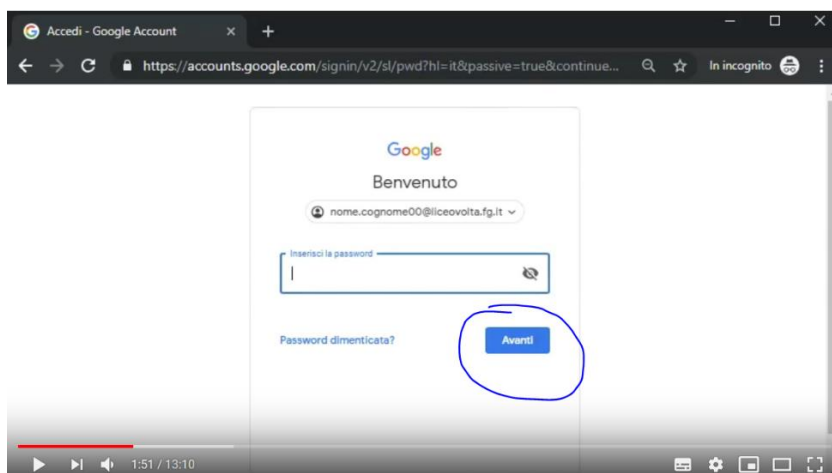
Accedi - Google Account

https://accounts.google.com/signin/v2/sl/pwd?hl=it&passive=true&continue...

In incognito

Google

Benvenuto

nome.cognome00@liceovolta.fg.it

Inserisci la password

Password dimenticata?

Avanti

1:51 / 13:10